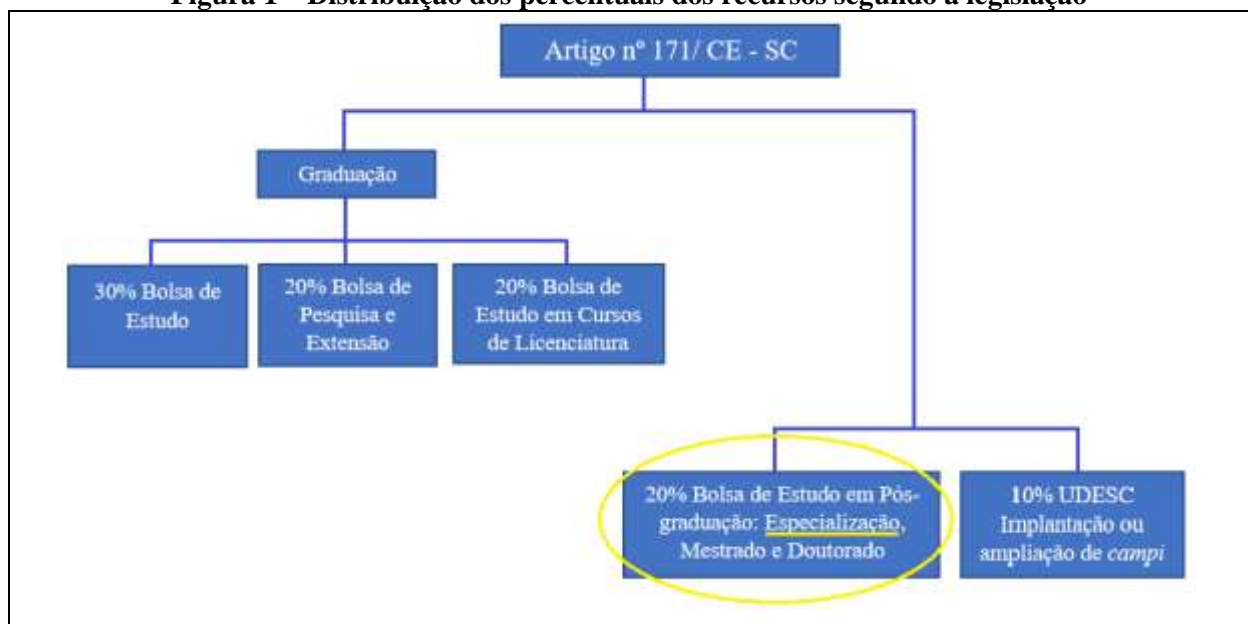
Figura 1 – Distribuição dos percentuais dos recursos segundo a legislação

Artigo nº 171/ CE - SC

Graduação

30% Bolsa de Estudo

20% Bolsa de Pesquisa e Extensão

20% Bolsa de Estudo em Cursos de Licenciatura

20% Bolsa de Estudo em Pós-graduação: Especialização, Mestrado e Doutorado

10% UDESC Implantação ou ampliação de *campi*